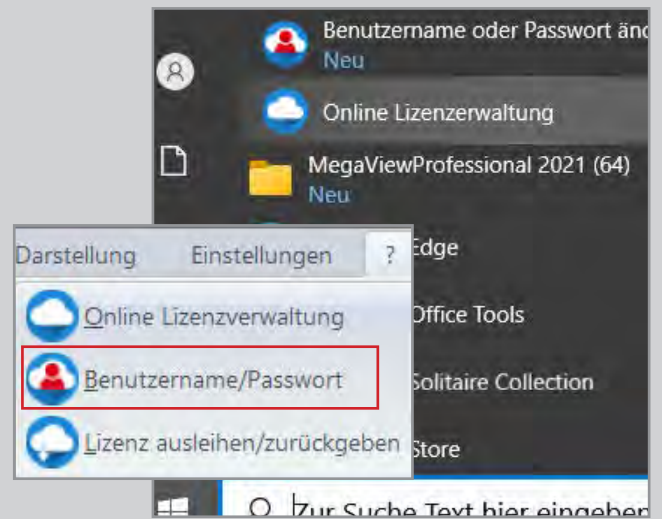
Benutzername oder Passwort änd
Neu
Online Lizenzerwaltung
MegaViewProfessional 2021 (64)
Neu
Edge
Office Tools
Solitaire Collection
Store

Darstellung Einstellungen ?
Online Lizenzverwaltung
Benutzername/Passwort
Lizenz ausleihen/zurückgeben

Zur Suche Text hier eingeben